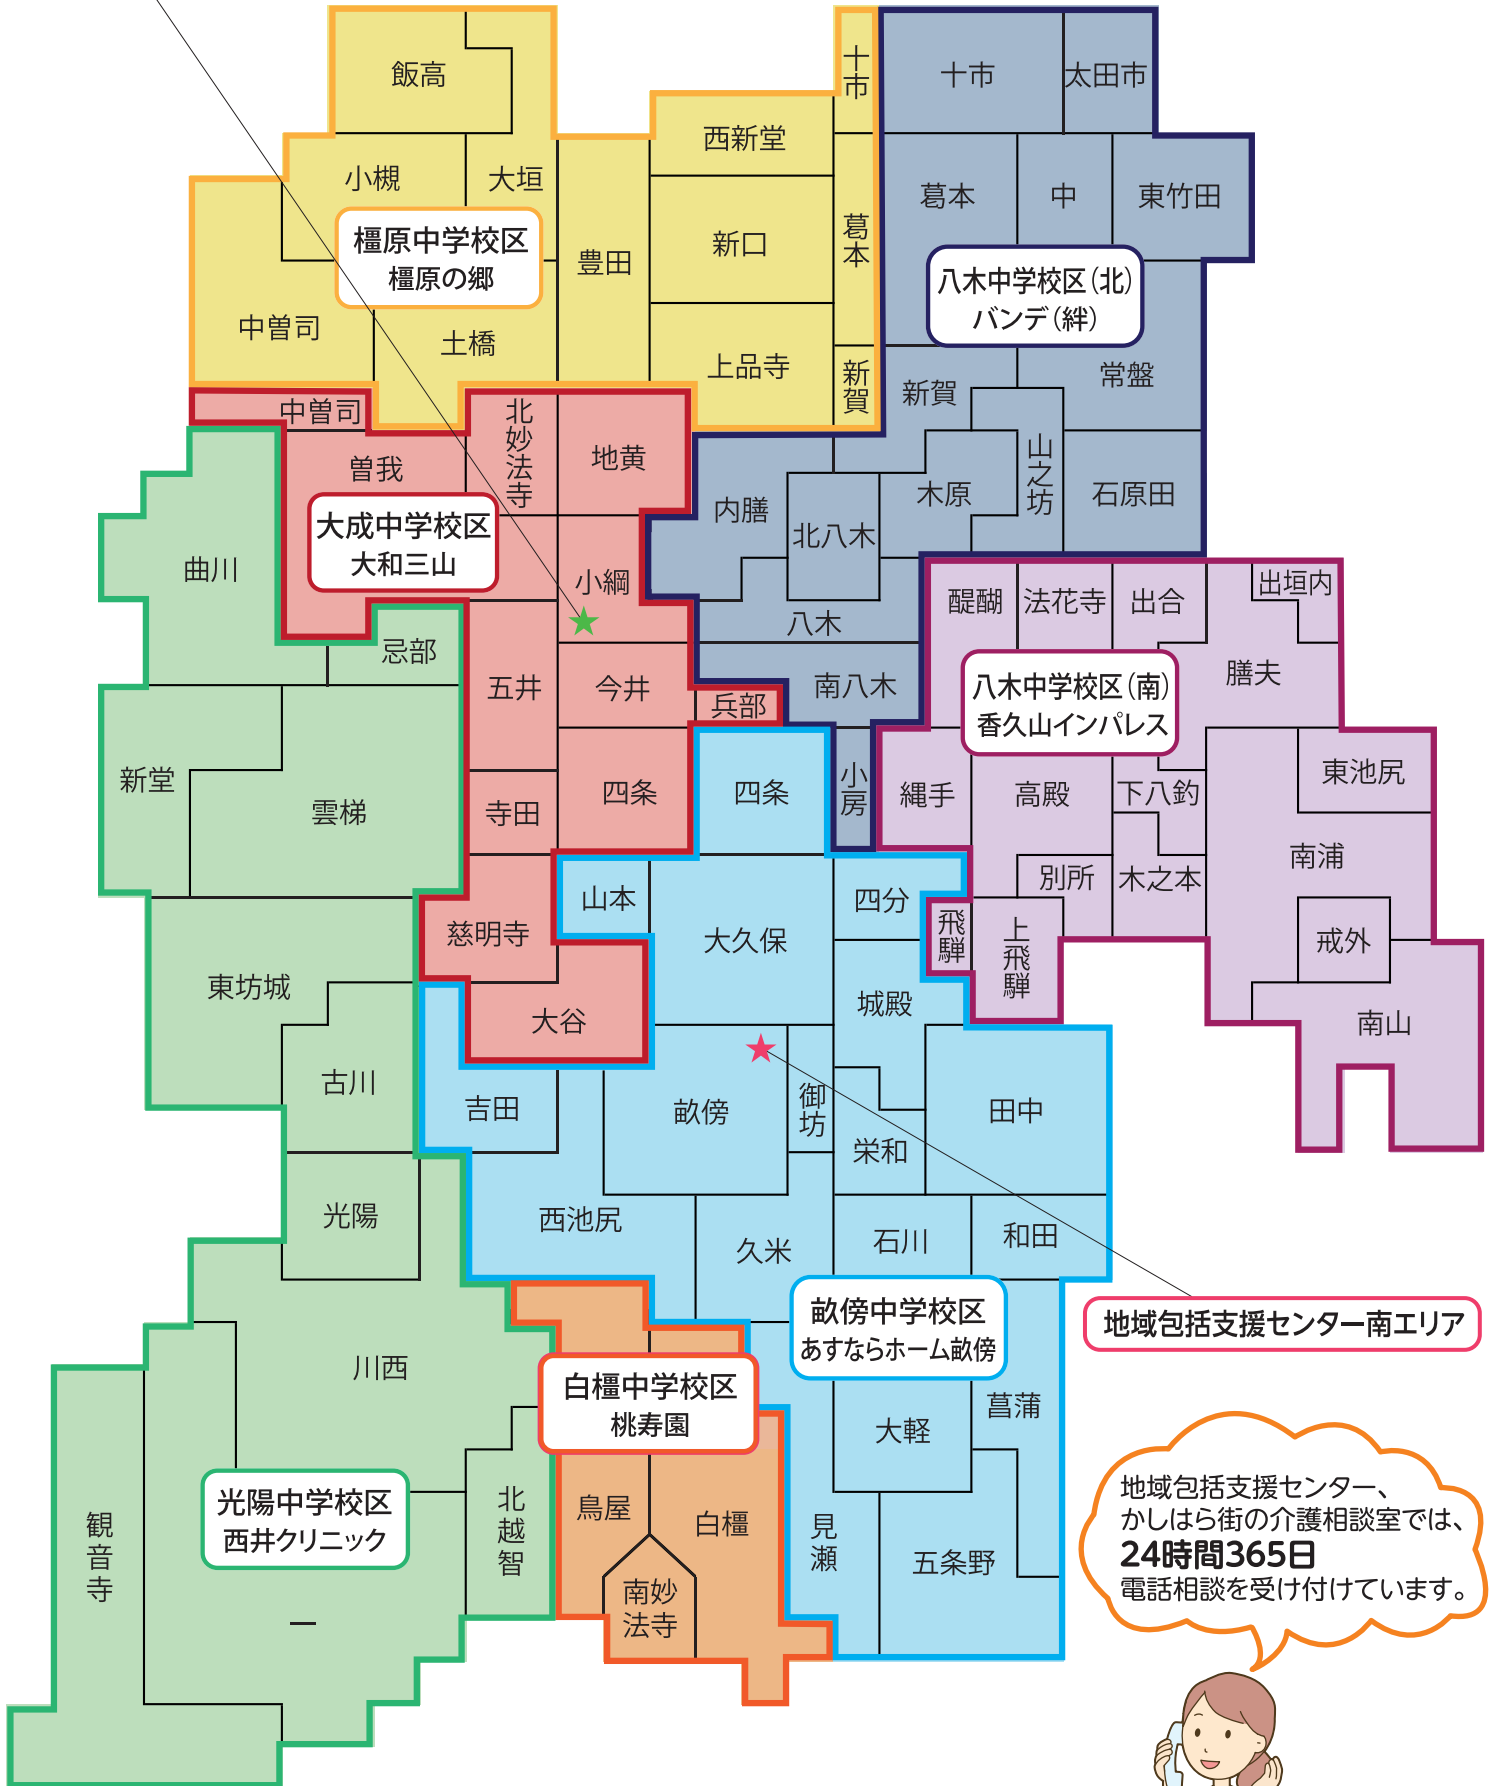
飯高
小槻
大垣
橿原中学校区
橿原の郷
中曽司
土橋
豊田
西新堂
新口
上品寺
十市
葛本
新賀
十市
太田市
葛本
中
東竹田
八木中学校区(北)
バンデ(絆)
新賀
常盤
中曽司
北妙法寺
地黄
曽我
大成中学校区
大和三山
内膳
木原
山之坊
石原田
北八木
小綱
曲川
忌部
八木
醍醐
法花寺
出合
出垣内
膳夫
八木中学校区(南)
香久山インパレス
五井
今井
兵部
南八木
新堂
雲梯
寺田
四条
四条
小房
縄手
高殿
下八釣
東池尻
南浦
別所
木之本
山本
大久保
四分
飛騨
上飛騨
戒外
慈明寺
東坊城
城殿
南山
大谷
古川
吉田
畝傍
御坊
栄和
田中
光陽
西池尻
久米
石川
和田
地域包括支援センター南エリア
畝傍中学校区
あすならホーム畝傍
川西
白橿中学校区
桃寿園
菖蒲
大軽
光陽中学校区
西井クリニック
北越智
鳥屋
白橿
見瀬
五条野
観音寺
南妙法寺
一
地域包括支援センター、
かしはら街の介護相談室では、
24時間365日
電話相談を受け付けています。